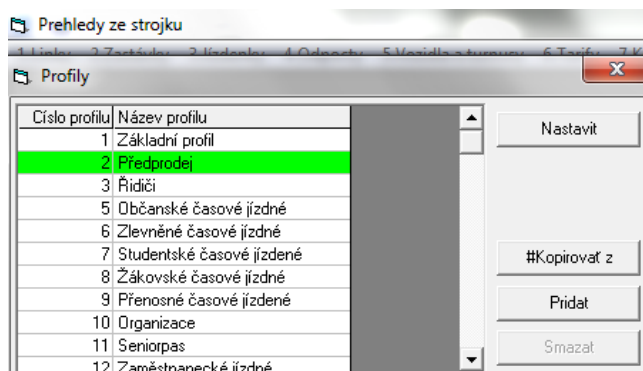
Prehledy ze strojku

1 Linky 2 Zastávky 3 Jízdenky 4 Odpočty 5 Vozidla a turnusy 6 Tarify 7 K

Profily

| Číslo profilu | Název profilu |
|---|---|
| 1 | Základní profil |
| 2 | Předprodej |
| 3 | Řidiči |
| 5 | Občanské časové jízdné |
| 6 | Zlevněné časové jízdné |
| 7 | Studentské časové jízdené |
| 8 | Žákovské časové jízdné |
| 9 | Přenosné časové jízdené |
| 10 | Organizace |
| 11 | Seniorpas |
| 12 | Zaměstnanecké jízdné |

Nastavit

#Kopirovať z

Pridat

Smazat